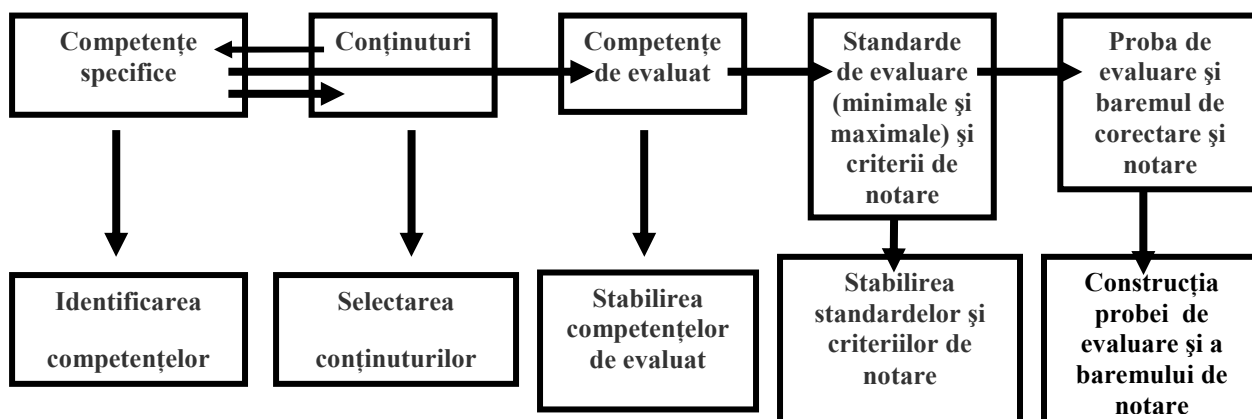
Competențe specifice

Conținuturi

Competențe de evaluat

Standarde de evaluare (minimale şi maximale) şi criterii de notare

Proba de evaluare şi baremul de corectare şi notare

Identificarea competențelor

Selectarea conținuturilor

Stabilirea competențelor de evaluat

Stabilirea standardelor şi criteriilor de notare

Construcția probei de evaluare şi a baremului de notare